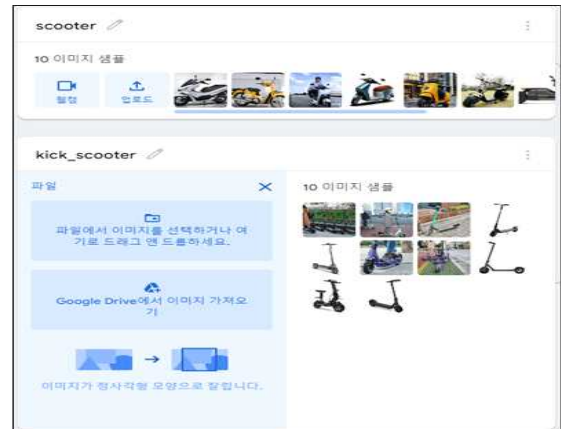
scooter

10 이미지 샘플

웹캠

업로드

kick_scooter

파일

10 이미지 샘플

파일에서 이미지를 선택하거나 여기로 드래그 앤 드롭하세요.

Google Drive에서 이미지 가져오기

이미지가 정사각형 모양으로 잘립니다.